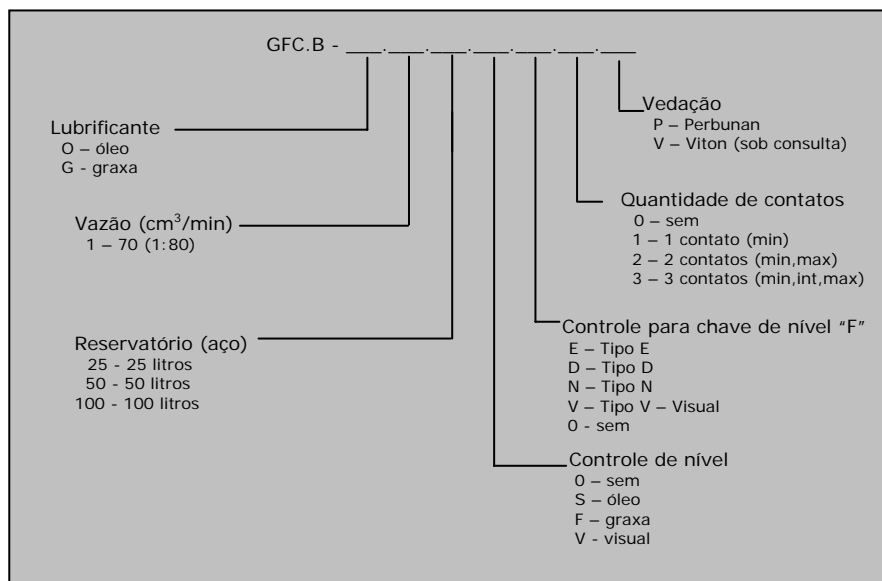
GFC.B - \_\_\_.\_\_\_.\_\_\_.\_\_\_.\_\_\_.\_\_\_.\_\_\_

Lubrificante
O – óleo
G - graxa

Vazão (cm$^3$/min)
1 – 70 (1:80)

Reservatório (aço)
25 - 25 litros
50 - 50 litros
100 - 100 litros

Vedação
P – Perbunan
V – Viton (sob consulta)

Quantidade de contatos
0 – sem
1 – 1 contato (min)
2 – 2 contatos (min,max)
3 – 3 contatos (min,int,max)

Controle para chave de nível "F"
E – Tipo E
D – Tipo D
N – Tipo N
V – Tipo V – Visual
0 - sem

Controle de nível
0 – sem
S – óleo
F – graxa
V - visual